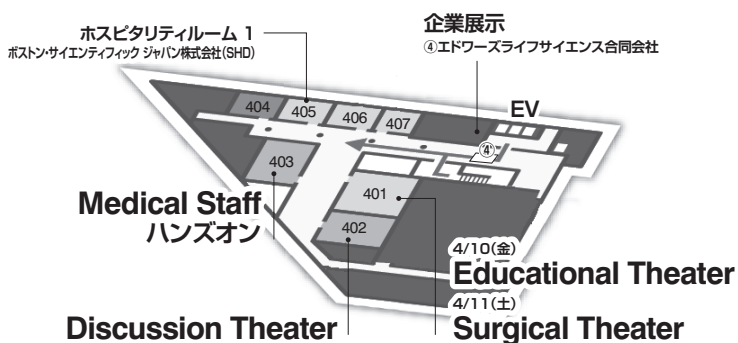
ホスピタリティルーム 1
ボストン・サイエンティフィック ジャパン株式会社(SHD)

企業展示
④エドワーズライフサイエンス合同会社

EV

404
405
406
407
④
403
401
402

Medical Staff
ハンズオン

4/10(金)
Educational Theater
4/11(土)
Surgical Theater

Discussion Theater